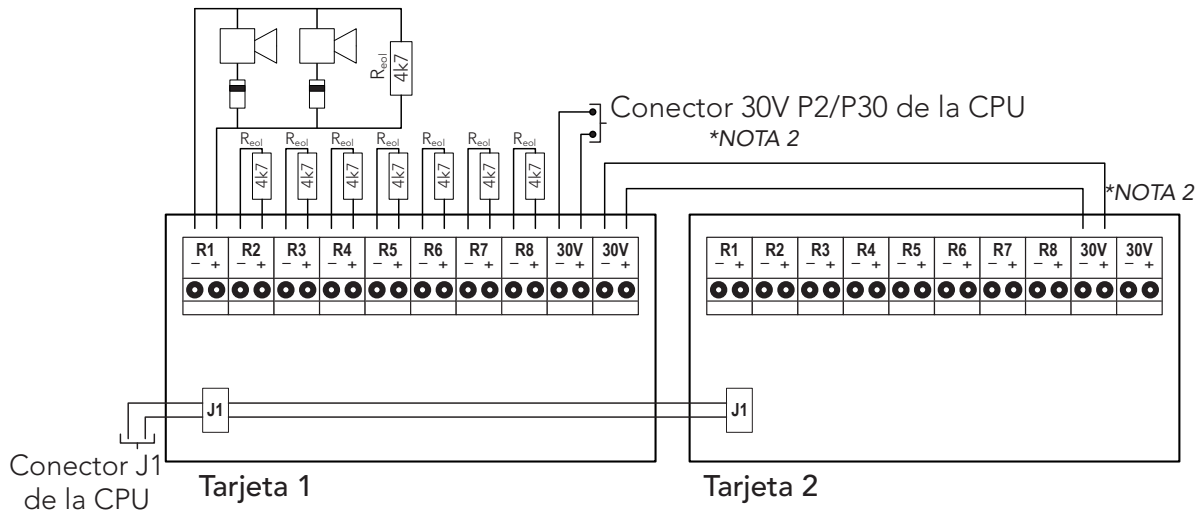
$R_{eol}$
4k7

Conector 30V P2/P30 de la CPU
*NOTA 2

$R_{eol}$ 4k7
$R_{eol}$ 4k7
$R_{eol}$ 4k7
$R_{eol}$ 4k7
$R_{eol}$ 4k7
$R_{eol}$ 4k7
$R_{eol}$ 4k7

*NOTA 2

R1 – + R2 – + R3 – + R4 – + R5 – + R6 – + R7 – + R8 – + 30V – + 30V – +

R1 – + R2 – + R3 – + R4 – + R5 – + R6 – + R7 – + R8 – + 30V – + 30V – +

J1

J1

Conector J1 de la CPU

Tarjeta 1

Tarjeta 2